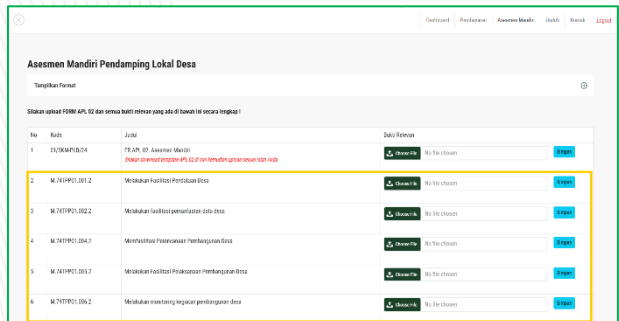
Dashboard Pendaftaran Asesmen Mandiri Unduh Kontak Logout

Asesmen Mandiri Pendamping Lokal Desa

Tampilkan Format

Silakan upload FORM APL 02 dan semua bukti relevan yang ada di bawah ini secara lengkap !

| No | Kode | Judul | Bukti Relevan | |
|---|---|---|---|---|
| 1 | 01/SKM-PLD/24 | FR.APL.02. Asesmen Mandiri<br>Silakan download template APL 02 di sini kemudian upload sesuai isian Anda | Choose File No file chosen | Simpan |
| 2 | M.74TPP01.001.2 | Melakukan Fasilitasi Pendataan Desa | Choose File No file chosen | Simpan |
| 3 | M.74TPP01.002.2 | Melakukan fasilitasi pemanfaatan data desa | Choose File No file chosen | Simpan |
| 4 | M.74TPP01.004.2 | Memfasilitasi Perencanaan Pembangunan Desa | Choose File No file chosen | Simpan |
| 5 | M.74TPP01.005.2 | Melakukan Fasilitasi Pelaksanaan Pembangunan Desa | Choose File No file chosen | Simpan |
| 6 | M.74TPP01.006.2 | Melakukan monitoring kegiatan pembangunan desa | Choose File No file chosen | Simpan |